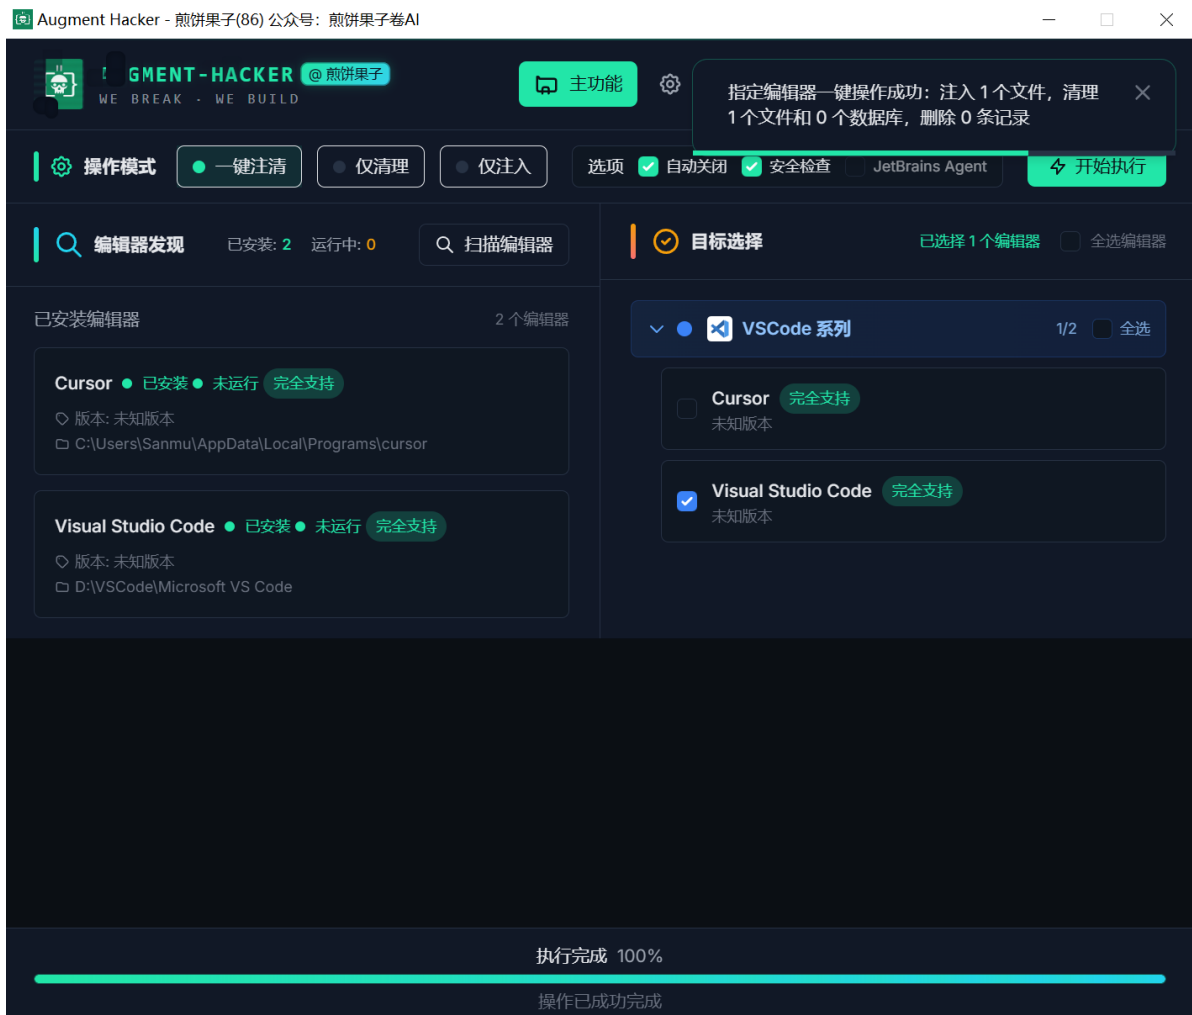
Augment Hacker - 煎饼果子(86) 公众号：煎饼果子卷AI

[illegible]GMENT-HACKER @ 煎饼果子
WE BREAK · WE BUILD

主功能

指定编辑器一键操作成功：注入 1 个文件，清理 1 个文件和 0 个数据库，删除 0 条记录

操作模式
一键注清
仅清理
仅注入
选项 自动关闭 安全检查 JetBrains Agent
开始执行

编辑器发现 已安装: 2 运行中: 0
扫描编辑器

已安装编辑器 2 个编辑器

Cursor ● 已安装 ● 未运行 完全支持
版本: 未知版本
C:\Users\Sanmu\AppData\Local\Programs\cursor

Visual Studio Code ● 已安装 ● 未运行 完全支持
版本: 未知版本
D:\VSCode\Microsoft VS Code

目标选择 已选择 1 个编辑器 全选编辑器

VSCode 系列 1/2 全选

Cursor 完全支持
未知版本

Visual Studio Code 完全支持
未知版本

执行完成 100%
操作已成功完成